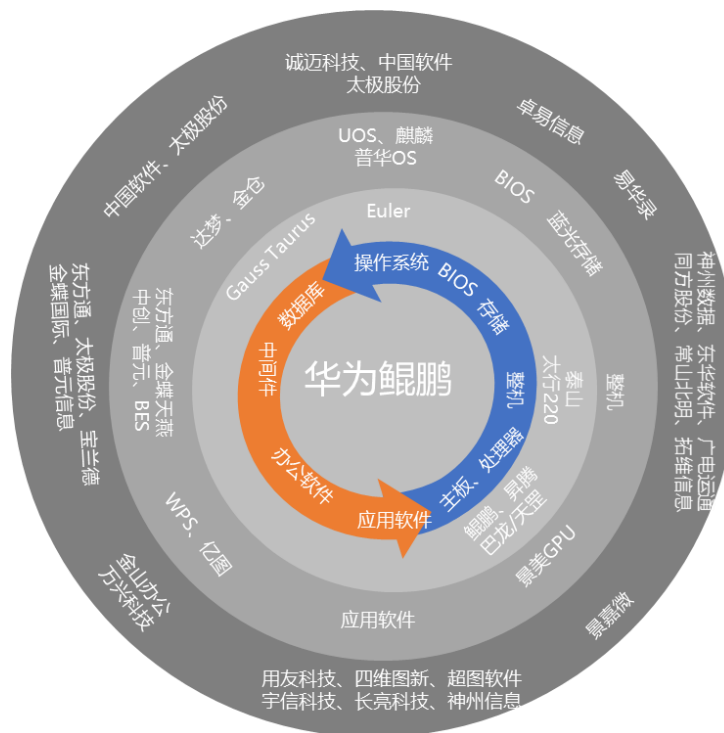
诚迈科技、中国软件
太极股份

卓易信息

易华录

神州数码、东华软件、广电运通
同方股份、常山北明、拓维信息

景嘉微

用友科技、四维图新、超图软件
宇信科技、长亮科技、神州信息

金山办公
万兴科技

东方通、太极股份、宝兰德
金蝶国际、普元信息

中国软件、太极股份

UOS、麒麟
普华OS

BIOS

蓝光存储

整机

景美GPU

应用软件

WPS、亿图

东方通、金蝶天燕
中创、普元、BES

达梦、金仓

Euler

Gauss Taurus

泰山
太行220

鲲鹏、昇腾
巴龙/天罡

操作系统

BIOS 存储

整机

主板、处理器

应用软件

办公软件

中间件

数据库

华为鲲鹏